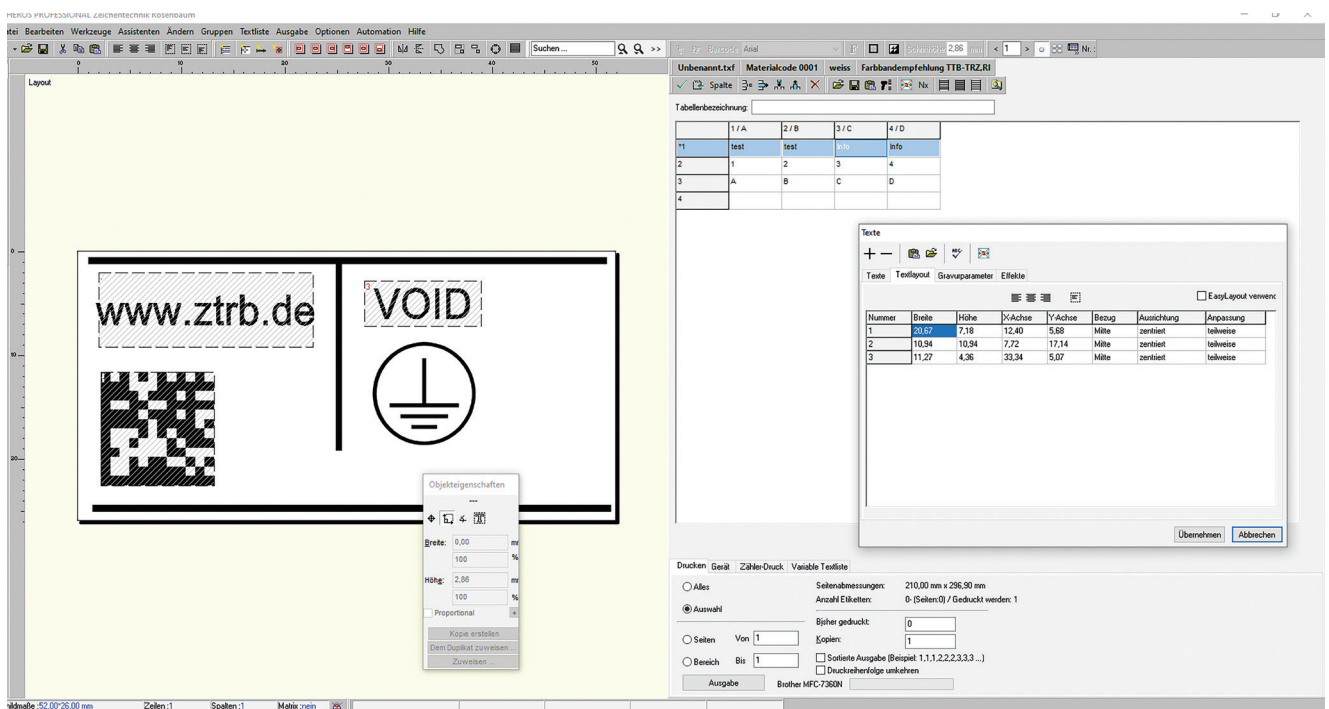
HEROS PROFESSIONAL Zeichentechnik Rosenbaum

atei Bearbeiten Werkzeuge Assistenten Ändern Gruppen Textliste Ausgabe Optionen Automation Hilfe

Suchen ...

Barcode Arial

Schrifthöhe 2,86 mm

1

Nr.:

Layout

Unbenannt.txf Materialcode 0001 weiss Farbbandempfehlung TTB-TRZ.RI

Spalte

Tabellenbezeichnung:

| | 1 / A | 2 / B | 3 / C | 4 / D |
|---|---|---|---|---|
| *1 | test | test | Info | Info |
| 2 | 1 | 2 | 3 | 4 |
| 3 | A | B | C | D |
| 4 | | | | |

www.ztrb.de

VOID

Texte

Texte Textlayout Gravurparameter Effekte

EasyLayout verwend

| Nummer | Breite | Höhe | X-Achse | Y-Achse | Bezug | Ausrichtung | Anpassung |
|---|---|---|---|---|---|---|---|
| 1 | 20,67 | 7,18 | 12,40 | 5,68 | Mitte | zentriert | teilweise |
| 2 | 10,94 | 10,94 | 7,72 | 17,14 | Mitte | zentriert | teilweise |
| 3 | 11,27 | 4,36 | 33,34 | 5,07 | Mitte | zentriert | teilweise |

Übernehmen Abbrechen

Objekteigenschaften

Breite: 0,00 mm

100 %

Höhe: 2,86 mm

100 %

Proportional

Kopie erstellen

Dem Duplikat zuweisen ...

Zuweisen ...

Drucken Gerät Zähler-Druck Variable Textliste

Alles

Auswahl

Seiten Von 1

Bereich Bis 1

Ausgabe

Seitenabmessungen: 210,00 mm x 296,90 mm

Anzahl Etiketten: 0- (Seiten:0) / Gedruckt werden: 1

Bisher gedruckt: 0

Kopien: 1

Sortierte Ausgabe (Beispiel: 1,1,1,2,2,2,3,3,3 ...)

Druckreihenfolge umkehren

Brother MFC-7360N

ildmaße :52.00*26.00 mm Zeilen :1 Spalten :1 Matrix :nein